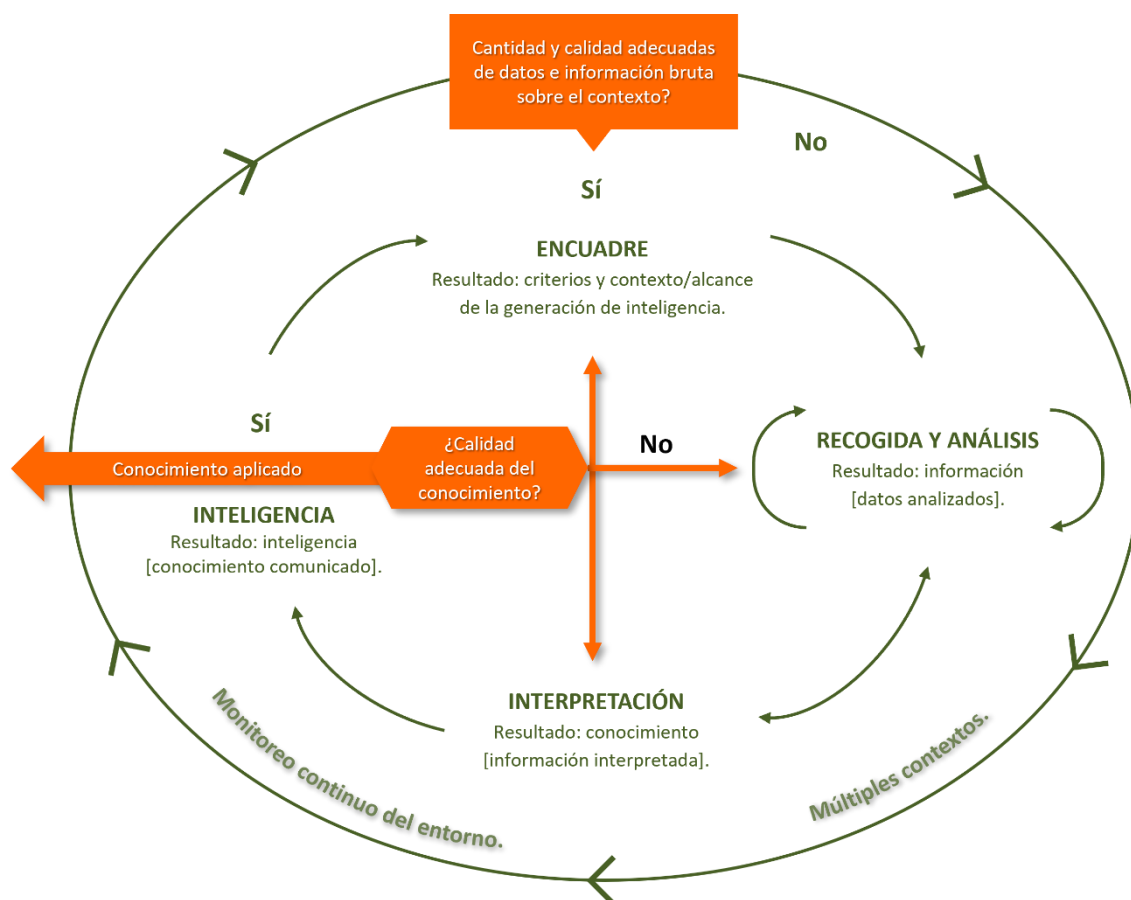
Cantidad y calidad adecuadas de datos e información bruta sobre el contexto?

No

Sí

ENCUADRE
Resultado: criterios y contexto/alcance de la generación de inteligencia.

Sí

Conocimiento aplicado

¿Calidad adecuada del conocimiento?

No

RECOGIDA Y ANÁLISIS
Resultado: información [datos analizados].

INTELIGENCIA
Resultado: inteligencia [conocimiento comunicado].

INTERPRETACIÓN
Resultado: conocimiento [información interpretada].

Monitoreo continuo del entorno.

Múltiples contextos.